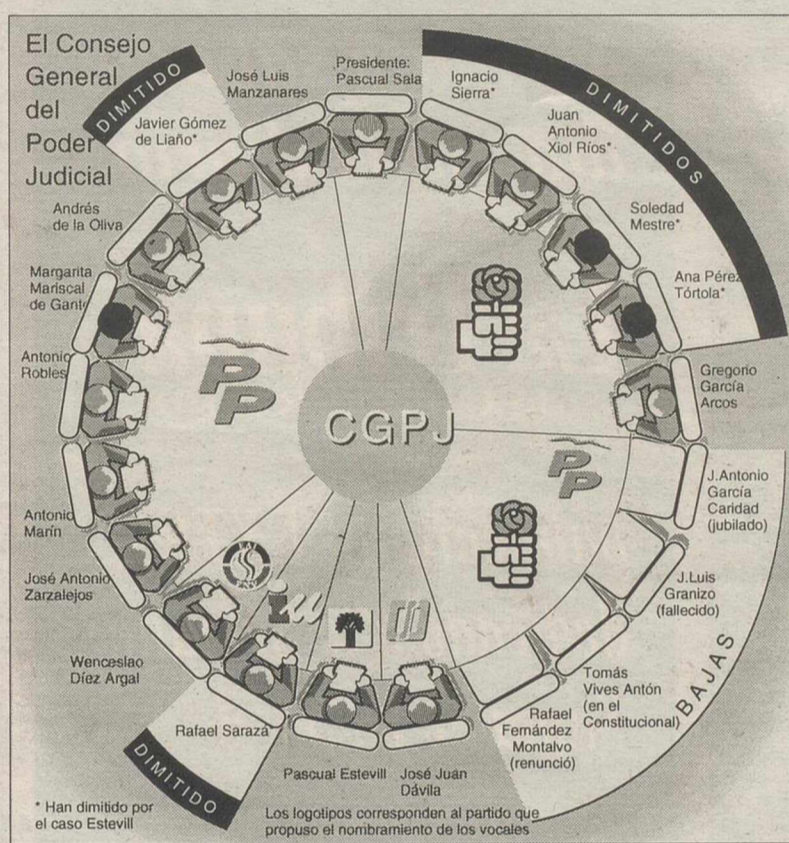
El Consejo General del Poder Judicial

DIMITIDO

José Luis Manzanares

Presidente: Pascual Sala

Ignacio Sierra*

DIMITIDOS

Javier Gómez de Liaño*

Juan Antonio Xiol Ríos*

Andrés de la Oliva

Soledad Mestre*

Margarita Mariscal de Gante

Ana Pérez Tórtola*

Antonio Robles

PP

Gregorio García Arcos

CGPJ

PP

J.Antonio García Caridad (jubilado)

Antonio Marín

José Antonio Zarzalejos

IU

J.Luis Granizo (fallecido)

BAJAS

Wenceslao Díez Argal

Tomás Vives Antón (en el Constitucional)

Rafael Saraza

Rafael Fernández Montalvo (renunció)

DIMITIDO

Pascual Estevill

José Juan Dávila

* Han dimitido por el caso Estevill

Los logotipos corresponden al partido que propuso el nombramiento de los vocales